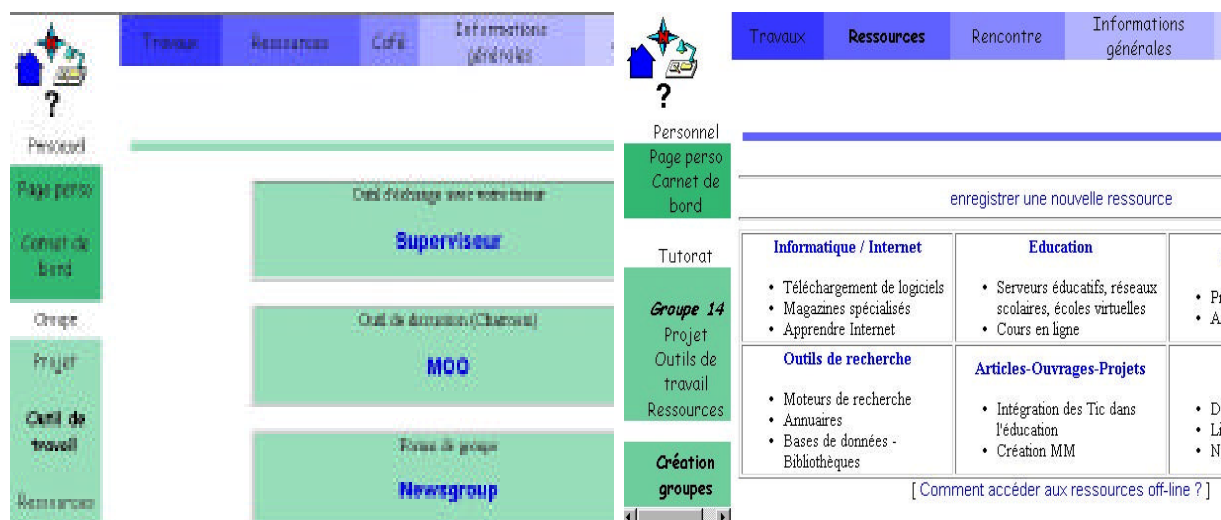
?

Travaux | Ressources | Café | Informations générales

Personnel

Page perso

Carnet de bord

Groupe

Projet

Outil de travail

Ressources

Outil d'échange avec votre tuteur

Superviseur

Outil de discussion (Chatroom)

MOO

Forum de groupe

Newsgroup

?

Travaux | Ressources | Rencontre | Informations générales

Personnel

Page perso

Carnet de bord

Tutorat

Groupe 14

Projet

Outils de travail

Ressources

Création groupes

enregistrer une nouvelle ressource

| Informatique / Internet | Education | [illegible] |
|---|---|---|
| • Téléchargement de logiciels • Magazines spécialisés • Apprendre Internet | • Serveurs éducatifs, réseaux scolaires, écoles virtuelles • Cours en ligne | • Pr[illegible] • A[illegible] |
| Outils de recherche | Articles-Ouvrages-Projets | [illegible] |
| • Moteurs de recherche • Annuaires • Bases de données - Bibliothèques | • Intégration des Tic dans l'éducation • Création MM | • D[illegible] • Li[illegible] • N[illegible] |

[ Comment accéder aux ressources off-line ? ]